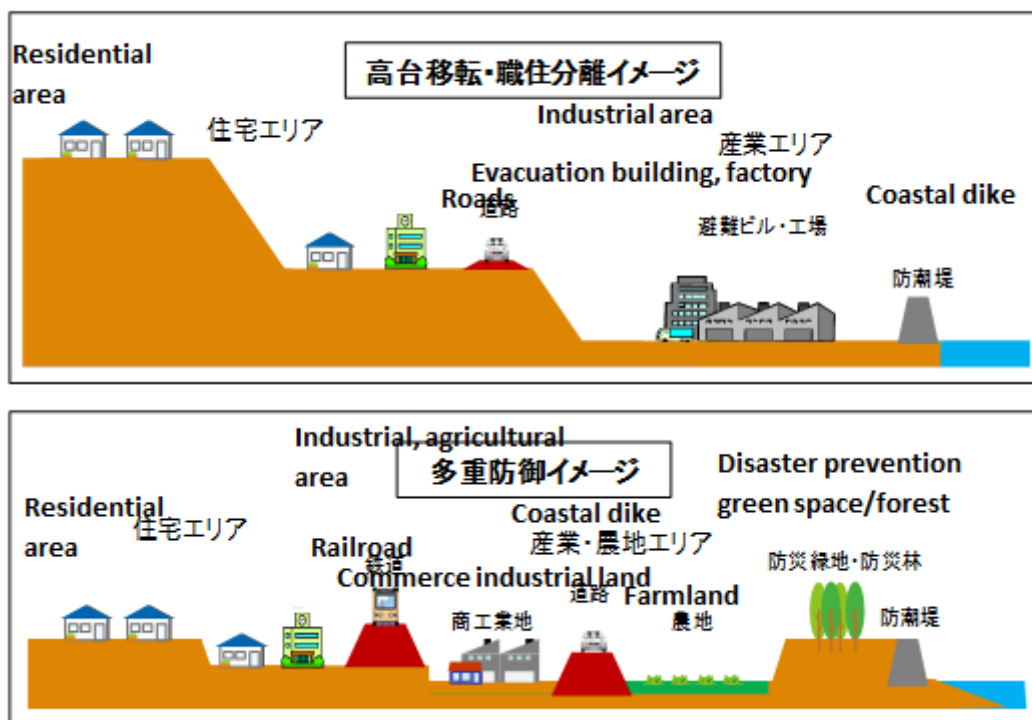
Residential area

高台移転・職住分離イメージ

住宅エリア

Industrial area

産業エリア

Evacuation building, factory

Roads

道路

Coastal dike

避難ビル・工場

防潮堤

Industrial, agricultural area

多重防御イメージ

Disaster prevention green space/forest

Residential area

住宅エリア

Coastal dike

産業・農地エリア

Railroad

鉄道

Commerce industrial land

道路

Farmland

防災緑地・防災林

商工業地

農地

防潮堤